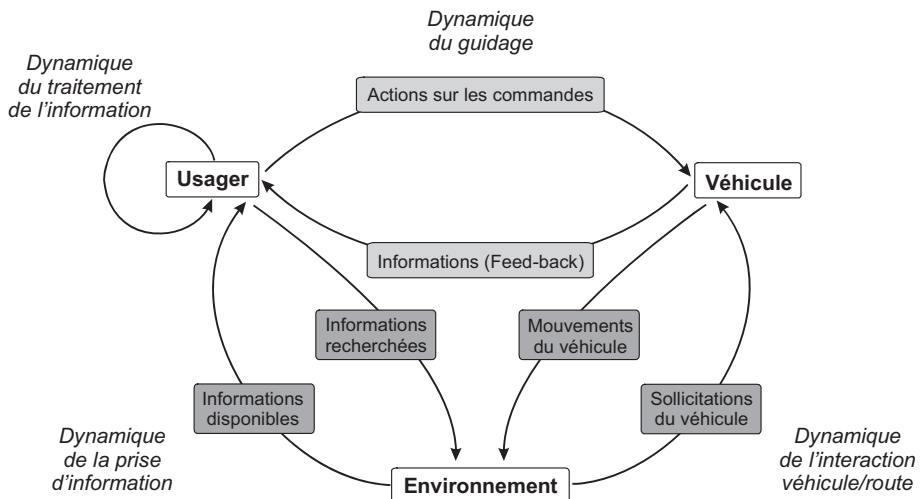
Dynamique du guidage

Dynamique du traitement de l'information

Actions sur les commandes

Usager

Véhicule

Informations (Feed-back)

Informations recherchées

Mouvements du véhicule

Informations disponibles

Sollicitations du véhicule

Dynamique de la prise d'information

Environnement

Dynamique de l'interaction véhicule/route